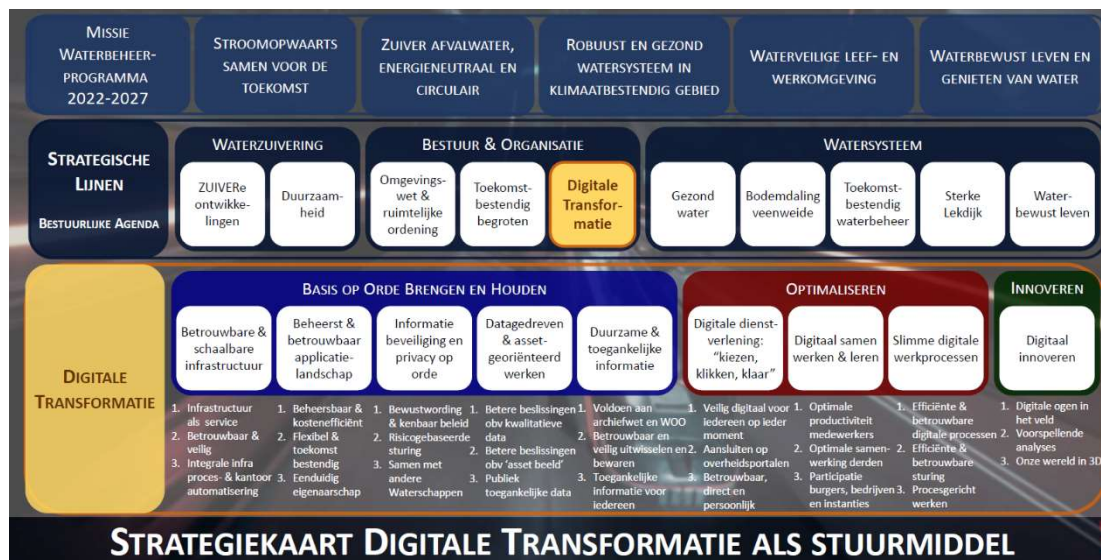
MISSIE WATERBEHEERPROGRAMMA 2022-2027

STROOMOPWAARTS SAMEN VOOR DE TOEKOMST

ZUIVER AFVALWATER, ENERGIENEUTRAAL EN CIRCULAIR

ROBUUST EN GEZOND WATERSYSTEEM IN KLIMAATBESTENDIG GEBIED

WATERVEILIGE LEEF- EN WERKOMGEVING

WATERBEWUST LEVEN EN GENIETEN VAN WATER

STRATEGISCHE LIJNEN

BESTUURLIJKE AGENDA

WATERZUIVERING

ZUIVERe ontwikkelingen

Duurzaamheid

BESTUUR & ORGANISATIE

Omgevingswet & ruimtelijke ordening

Toekomstbestendig begroten

Digitale Transformatie

WATERSYSTEEM

Gezond water

Bodemdaling veenweide

Toekomstbestendig waterbeheer

Sterke Lekdijk

Waterbewust leven

DIGITALE TRANSFORMATIE

BASIS OP ORDE BRENGEN EN HOUDEN

Betrouwbare & schaalbare infrastructuur

Beheerst & betrouwbaar applicatielandschap

Informatie beveiliging en privacy op orde

Datagedreven & assetgeoriënteerd werken

Duurzame & toegankelijke informatie

OPTIMALISEREN

Digitale dienstverlening: "kiezen, klikken, klaar"

Digitaal samen werken & leren

Slimme digitale werkprocessen

INNOVEREN

Digitaal innoveren

1. Infrastructuur als service
2. Betrouwbaar & veilig
3. Integrale infra proces- & kantoor automatisering

1. Beheersbaar & kostenefficiënt
2. Flexibel & toekomst bestendig
3. Eenduidig eigenaarschap

1. Bewustwording & kenbaar beleid
2. Risicogebaseerde sturing
3. Samen met andere Waterschappen

1. Betere beslissingen obv kwalitatieve data
2. Betere beslissingen obv 'asset beeld'
3. Publiek toegankelijke data

1. Voldoen aan archiefwet en WOO
2. Betrouwbaar en veilig uitwisselen en bewaren
3. Toegankelijke informatie voor iedereen

1. Veilig digitaal voor iedereen op ieder moment
2. Aansluiten op overheidsportalen
3. Betrouwbaar, direct en persoonlijk

1. Optimale productiviteit medewerkers
2. Optimale samenwerking derden
3. Participatie burgers, bedrijven en instanties

1. Efficiënte & betrouwbare digitale processen
2. Efficiënte & betrouwbare sturing
3. Procesgericht werken

1. Digitale ogen in het veld
2. Voorspellende analyses
3. Onze wereld in 3D

STRATEGIEKAART DIGITALE TRANSFORMATIE ALS STUURMIDDEL